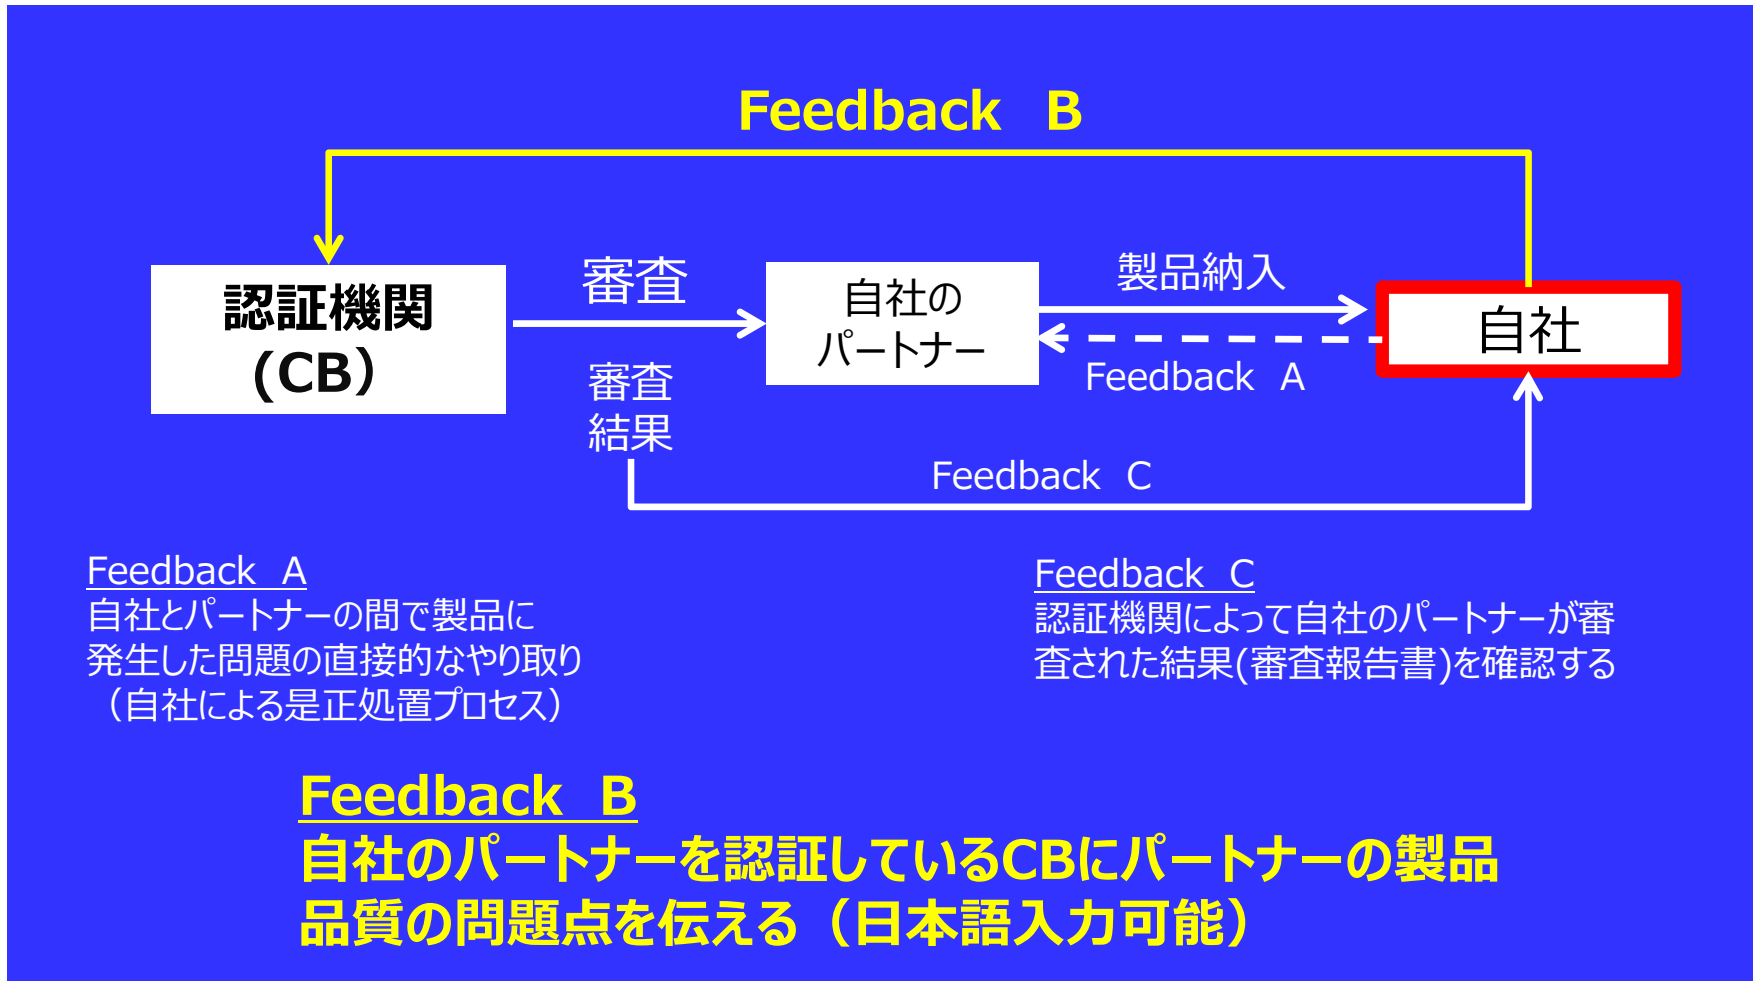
Feedback　B

認証機関
（CB）

審査

自社の
パートナー

製品納入

自社

Feedback　A

審査
結果

Feedback　C

Feedback　A
自社とパートナーの間で製品に発生した問題の直接的なやり取り（自社による是正処置プロセス）

Feedback　C
認証機関によって自社のパートナーが審査された結果(審査報告書)を確認する

Feedback　B
自社のパートナーを認証しているCBにパートナーの製品品質の問題点を伝える（日本語入力可能）